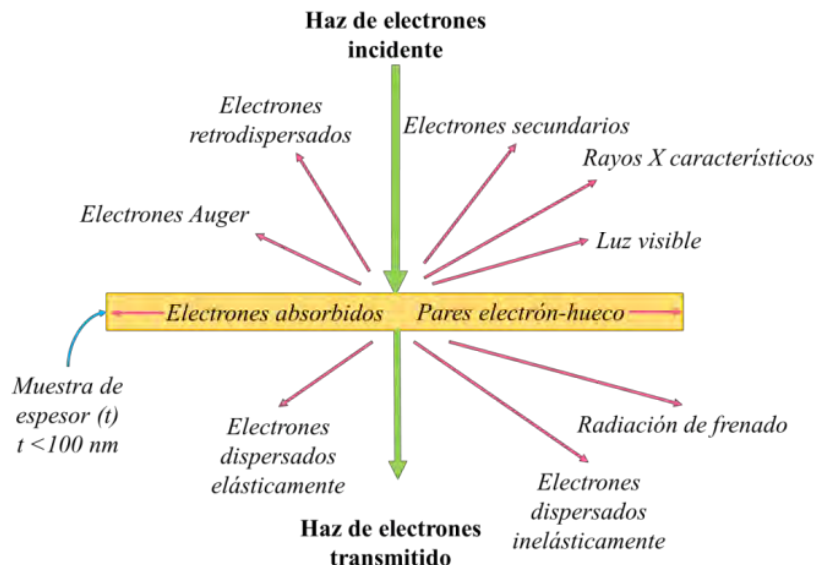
Haz de electrones incidente

Electrones retrodispersados

Electrones secundarios

Rayos X característicos

Electrones Auger

Luz visible

Electrones absorbidos

Pares electrón-hueco

Muestra de espesor (t) t <100 nm

Electrones dispersados elásticamente

Radiación de frenado

Electrones dispersados inelásticamente

Haz de electrones transmitido